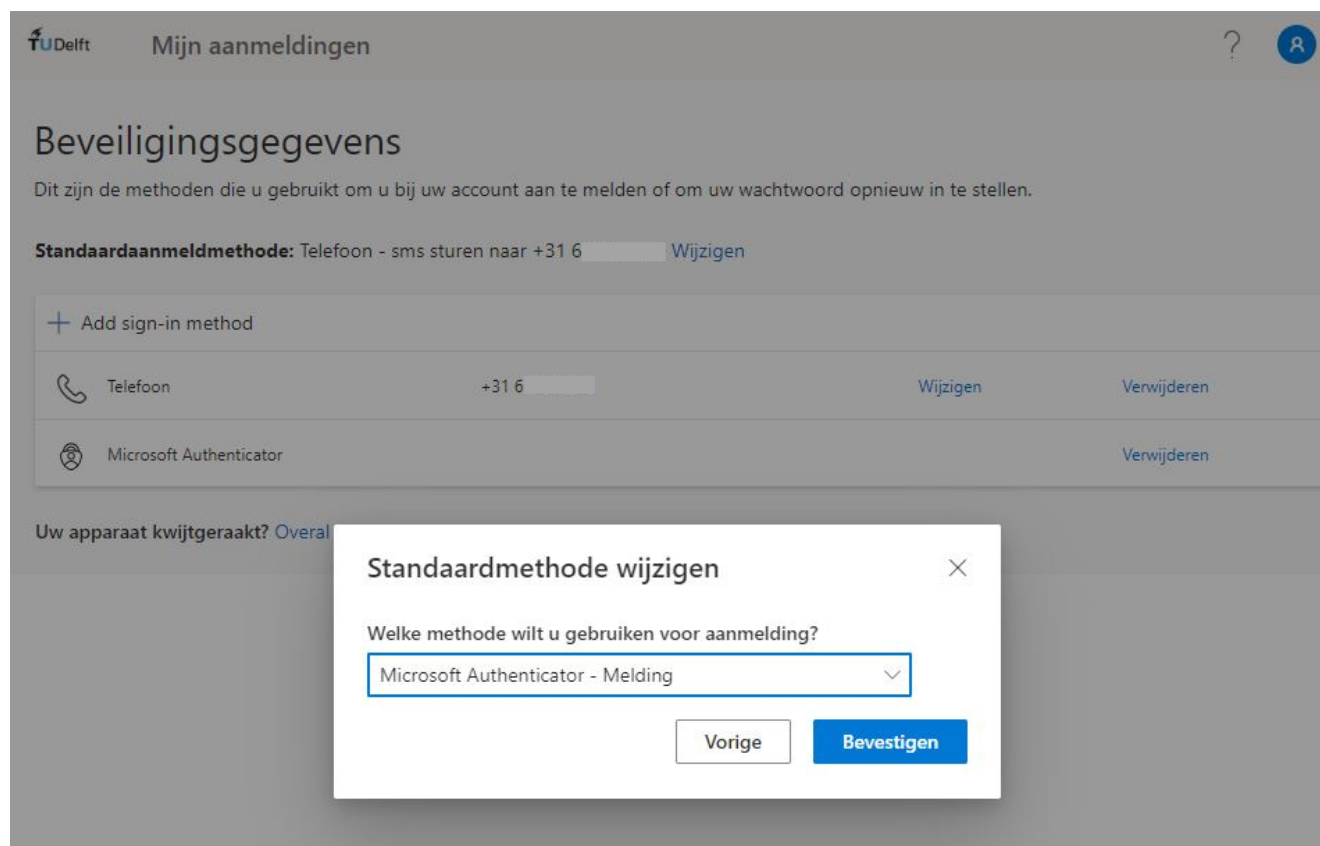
TUDelft Mijn aanmeldingen

?

Beveiligingsgegevens

Dit zijn de methoden die u gebruikt om u bij uw account aan te melden of om uw wachtwoord opnieuw in te stellen.

**Standaardaanmeldmethode:** Telefoon - sms sturen naar +31 6 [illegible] Wijzigen

+ Add sign-in method

| Telefoon | +31 6 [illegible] | Wijzigen | Verwijderen |
|---|---|---|---|
| Microsoft Authenticator | | | Verwijderen |

Uw apparaat kwijtgeraakt? Overal

Standaardmethode wijzigen

Welke methode wilt u gebruiken voor aanmelding?

Microsoft Authenticator - Melding

Vorige Bevestigen